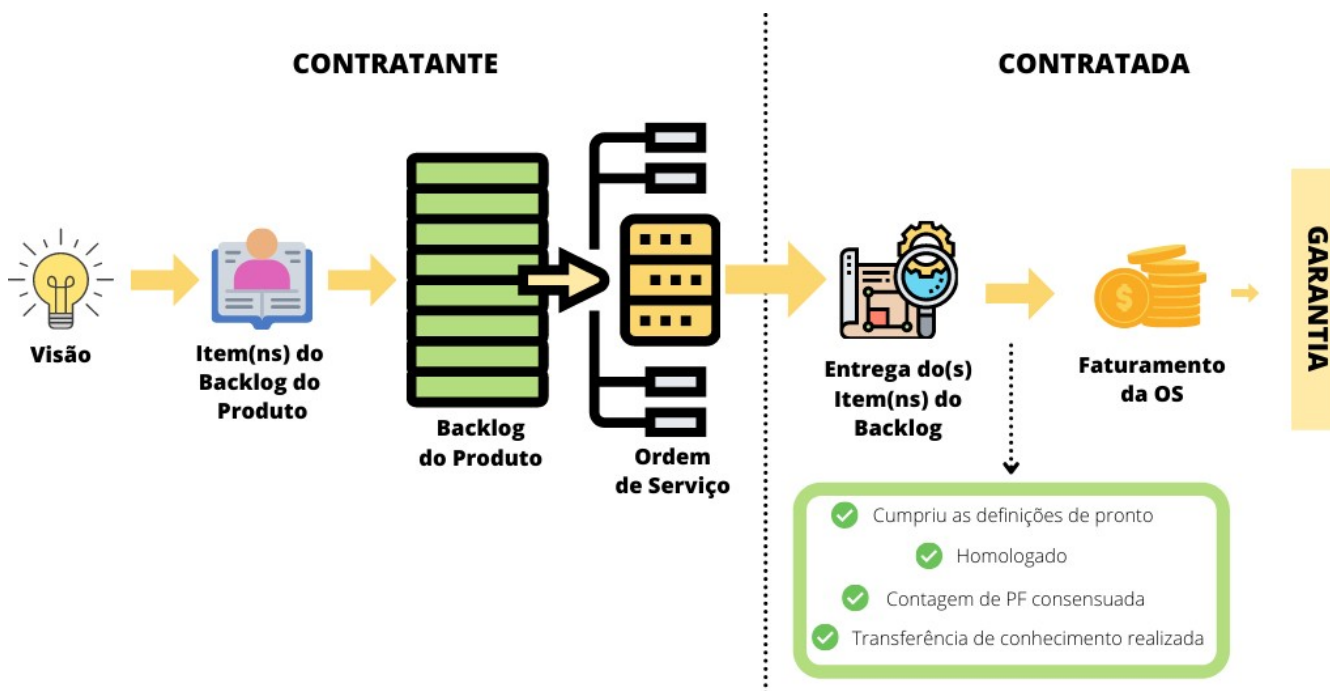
CONTRATANTE

CONTRATADA

Visão

Item(ns) do Backlog do Produto

Backlog do Produto

Ordem de Serviço

Entrega do(s) Item(ns) do Backlog

Faturamento da OS

GARANTIA

Cumpriu as definições de pronto

Homologado

Contagem de PF consensuada

Transferência de conhecimento realizada